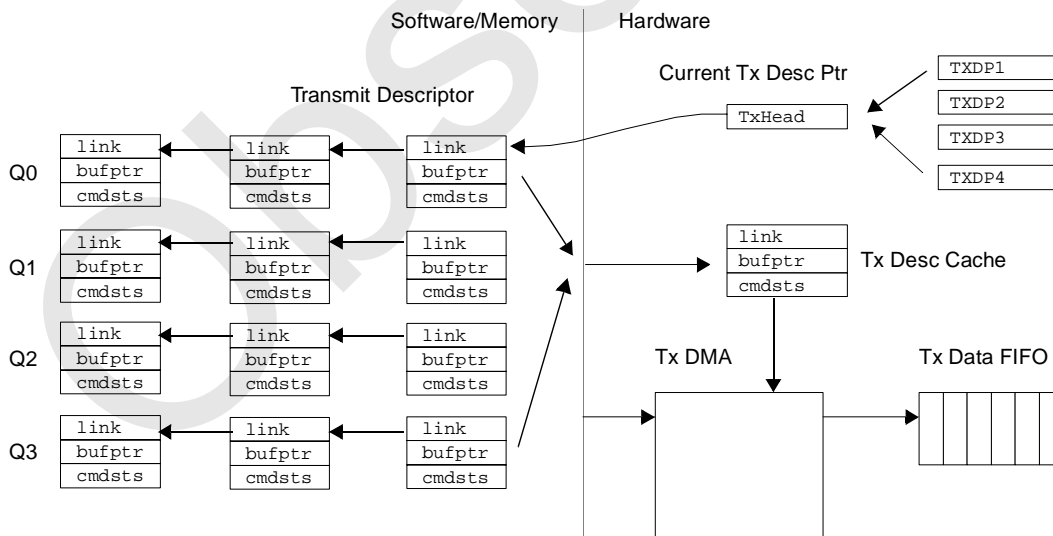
Software/Memory

Hardware

Current Tx Desc Ptr

TXDP1

TXDP2

TXDP3

TXDP4

Transmit Descriptor

TxHead

Q0

| link |
|---|
| bufptr |
| cmdsts |

| link |
|---|
| bufptr |
| cmdsts |

| link |
|---|
| bufptr |
| cmdsts |

Q1

| link |
|---|
| bufptr |
| cmdsts |

| link |
|---|
| bufptr |
| cmdsts |

| link |
|---|
| bufptr |
| cmdsts |

Q2

| link |
|---|
| bufptr |
| cmdsts |

| link |
|---|
| bufptr |
| cmdsts |

| link |
|---|
| bufptr |
| cmdsts |

Q3

| link |
|---|
| bufptr |
| cmdsts |

| link |
|---|
| bufptr |
| cmdsts |

| link |
|---|
| bufptr |
| cmdsts |

| link |
|---|
| bufptr |
| cmdsts |

Tx Desc Cache

Tx DMA

Tx Data FIFO